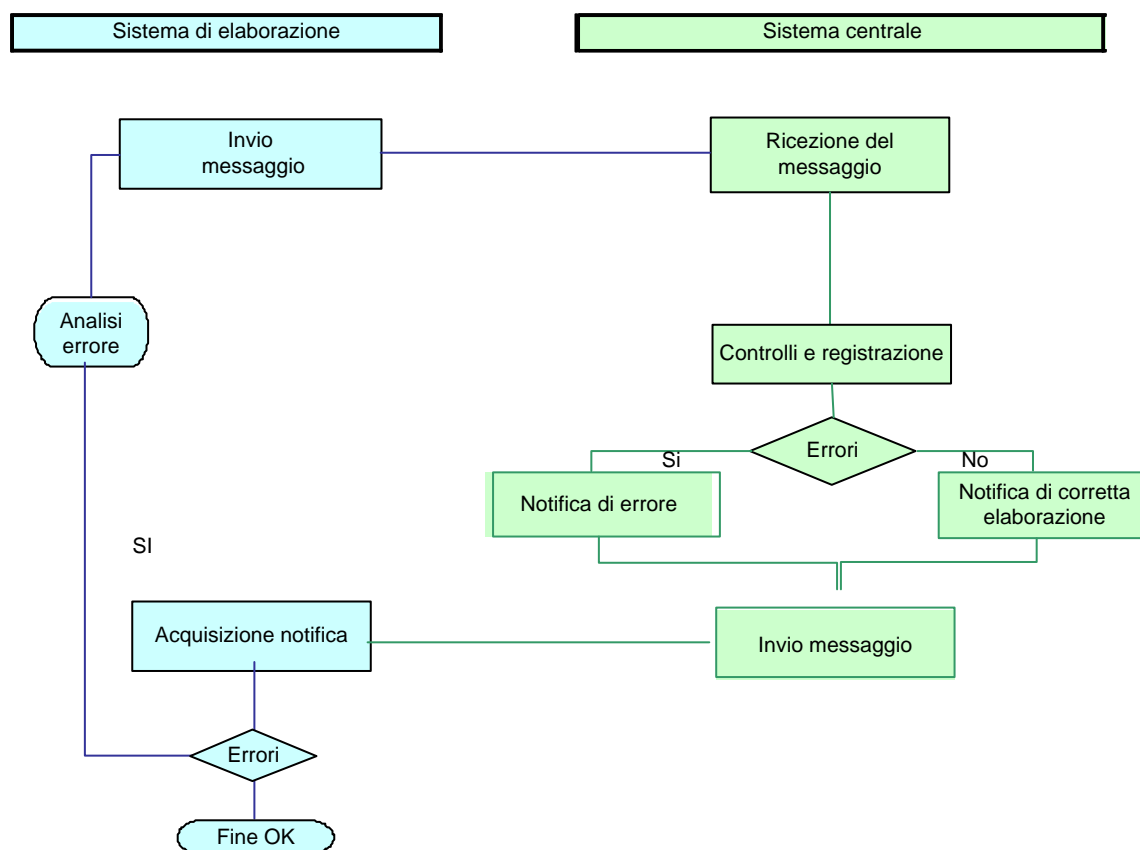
Sistema di elaborazione

Sistema centrale

Invio messaggio

Ricezione del messaggio

Analisi errore

Controlli e registrazione

Errori

Si

No

Notifica di errore

Notifica di corretta elaborazione

SI

Acquisizione notifica

Invio messaggio

Errori

Fine OK